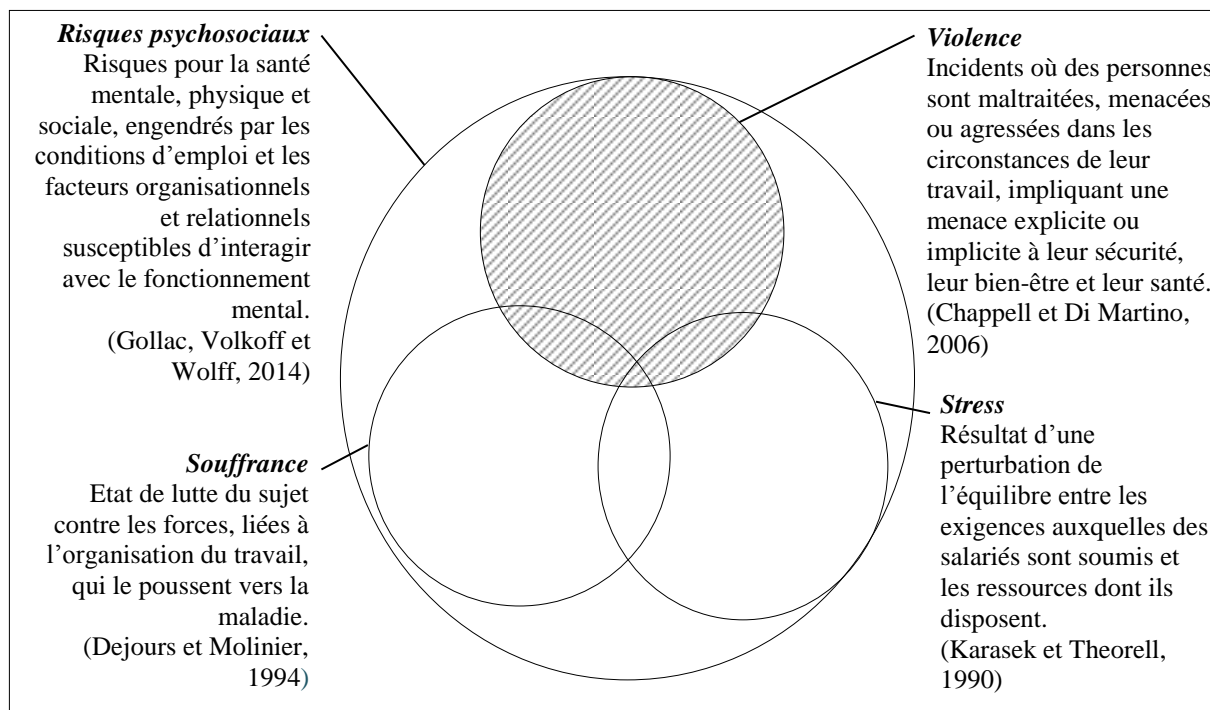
*Risques psychosociaux*
Risques pour la santé mentale, physique et sociale, engendrés par les conditions d'emploi et les facteurs organisationnels et relationnels susceptibles d'interagir avec le fonctionnement mental.
(Gollac, Volkoff et Wolff, 2014)

*Violence*
Incidents où des personnes sont maltraitées, menacées ou agressées dans les circonstances de leur travail, impliquant une menace explicite ou implicite à leur sécurité, leur bien-être et leur santé.
(Chappell et Di Martino, 2006)

*Souffrance*
Etat de lutte du sujet contre les forces, liées à l'organisation du travail, qui le poussent vers la maladie.
(Dejours et Molinier, 1994)

*Stress*
Résultat d'une perturbation de l'équilibre entre les exigences auxquelles des salariés sont soumis et les ressources dont ils disposent.
(Karasek et Theorell, 1990)